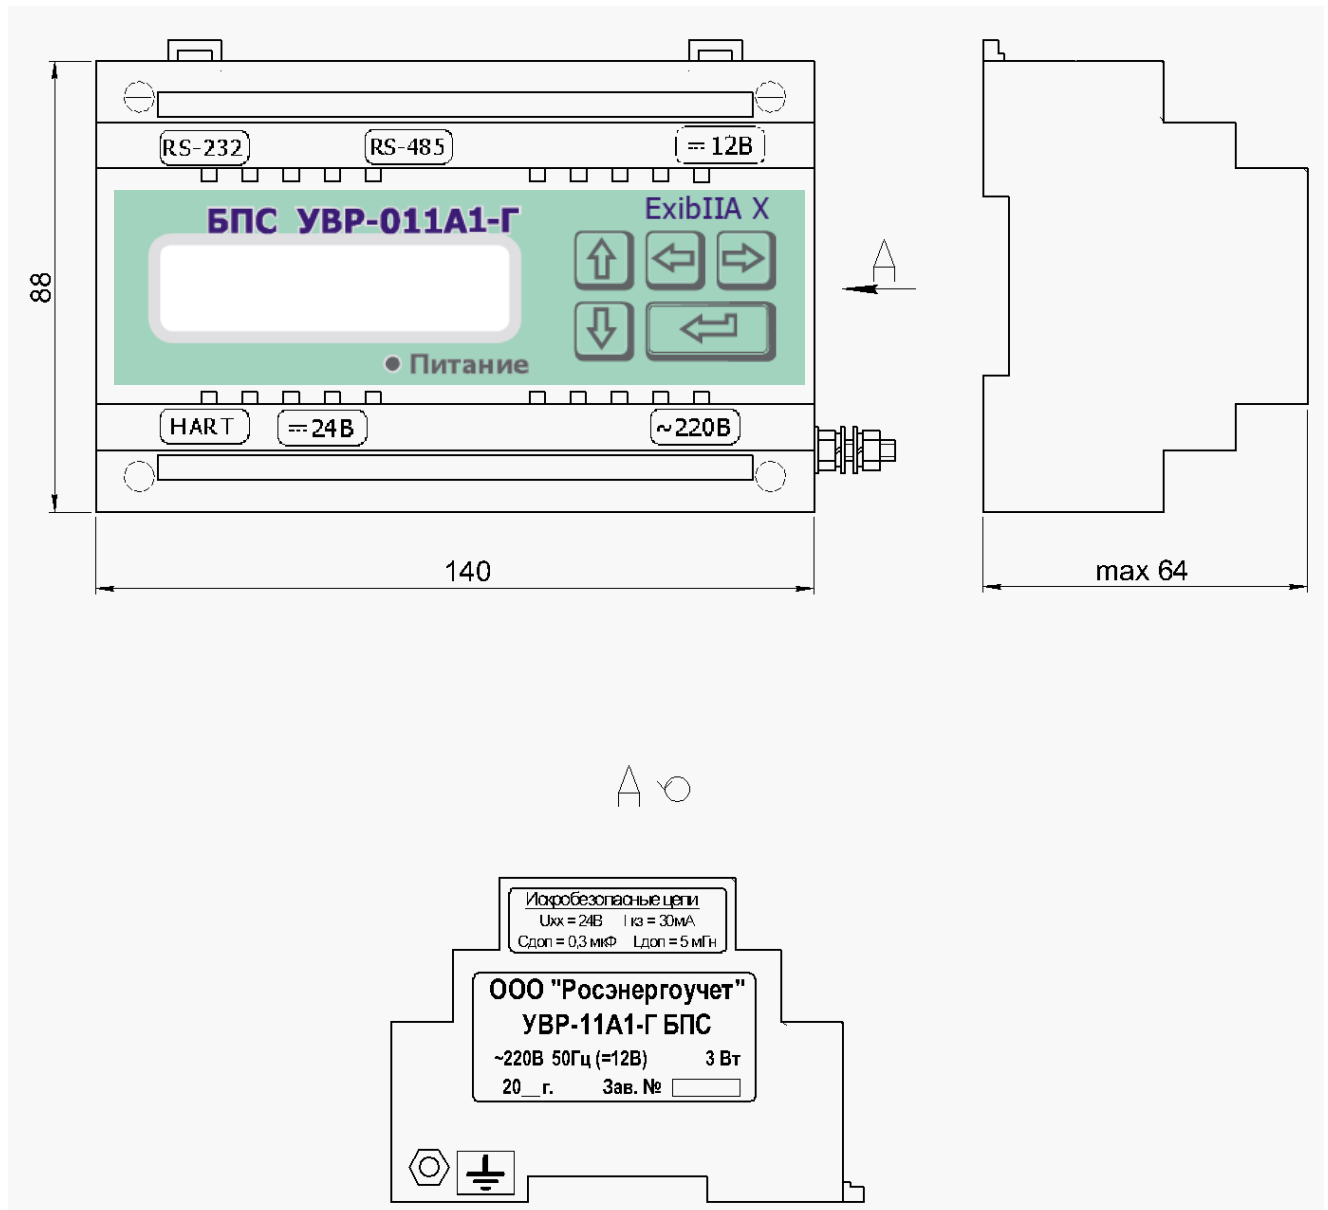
RS-232
RS-485
⎓12В
БПС УВР-011А1-Г
ExibIIA X
● Питание
HART
⎓24В
~220В
88
140
A
max 64

A ⟲

Искробезопасные цепи
Uxx = 24В Iкз = 30мА
Сдоп = 0,3 мкФ Lдоп = 5 мГн

ООО "Росэнергоучет"
УВР-11А1-Г БПС
~220В 50Гц (=12В) 3 Вт
20__г. Зав. №